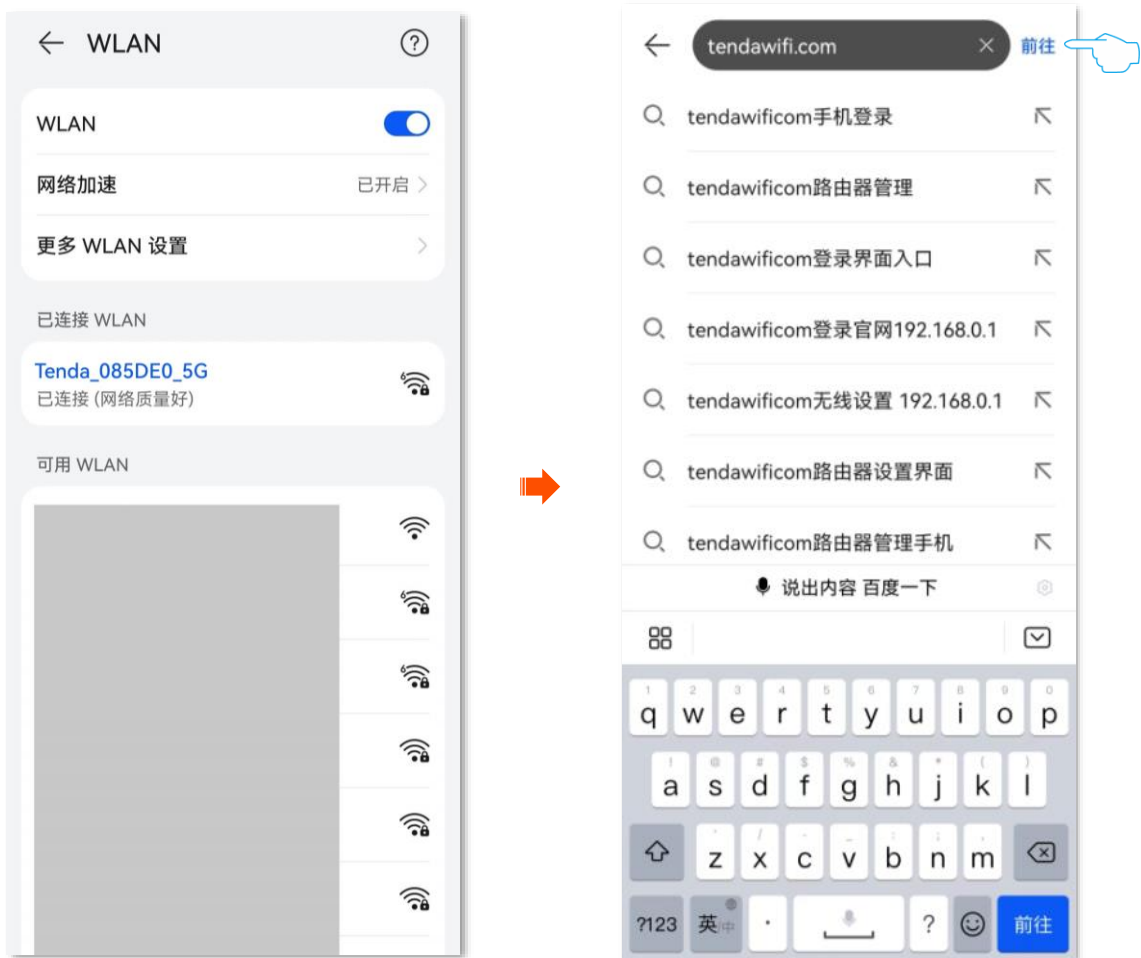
WLAN

WLAN

网络加速 已开启

更多 WLAN 设置

已连接 WLAN

Tenda_085DE0_5G
已连接 (网络质量好)

可用 WLAN

tendawifi.com 前往

tendawificom手机登录

tendawificom路由器管理

tendawificom登录界面入口

tendawificom登录官网192.168.0.1

tendawificom无线设置 192.168.0.1

tendawificom路由器设置界面

tendawificom路由器管理手机

说出内容 百度一下

1 2 3 4 5 6 7 8 9 0
q w e r t y u i o p
a s d f g h j k l
z x c v b n m
?123 英中 . ? 前往